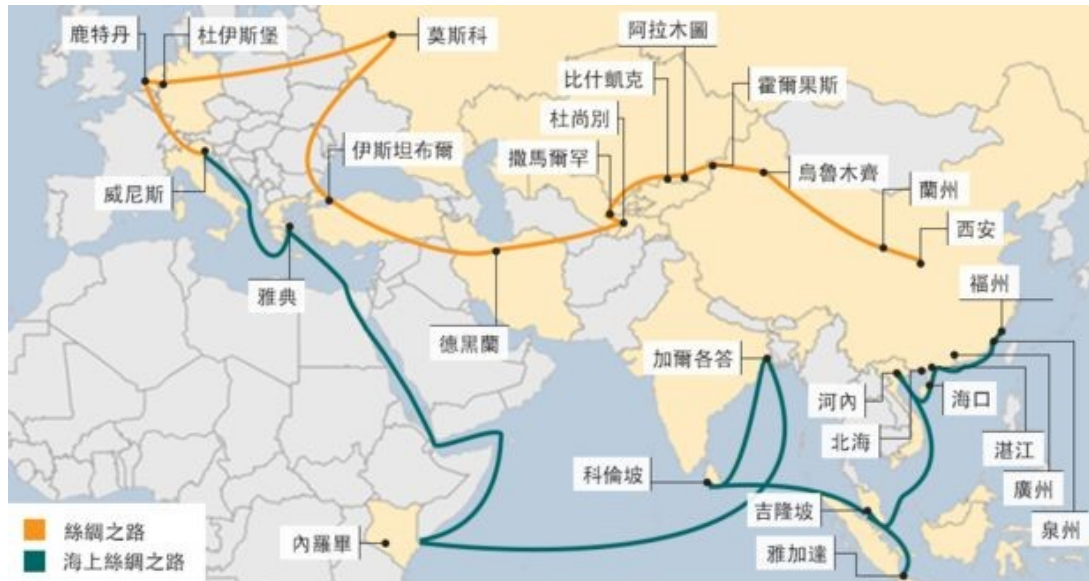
鹿特丹
杜伊斯堡
莫斯科
阿拉木圖
比什凱克
霍爾果斯
杜尚別
伊斯坦布爾
撒馬爾罕
烏魯木齊
蘭州
西安
威尼斯
雅典
福州
德黑蘭
加爾各答
河內
海口
北海
湛江
科倫坡
廣州
吉隆坡
泉州
內羅畢
雅加達
絲綢之路
海上絲綢之路